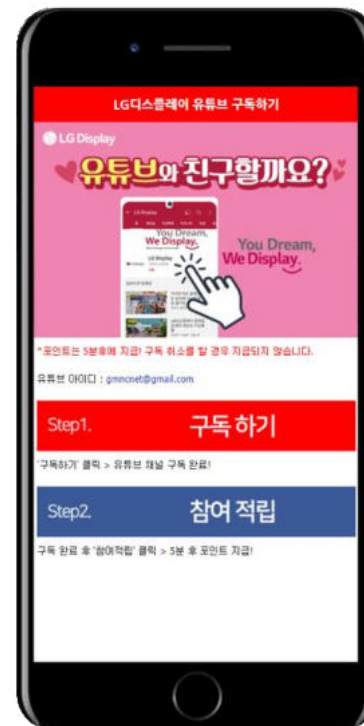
LG디스플레이 유튜브 구독하기

LG Display

유튜브와 친구할까요?

You Dream, We Display.

You Dream, We Display.

*포인트는 5분후에 지급! 구독 취소를 할 경우 지급되지 않습니다.

유튜브 아이디 : gmncnet@gmail.com

Step1. 구독 하기

'구독하기' 클릭 > 유튜브 채널 구독 완료!

Step2. 참여 적립

구독 완료 후 '참여적립' 클릭 > 5분 후 포인트 지급!